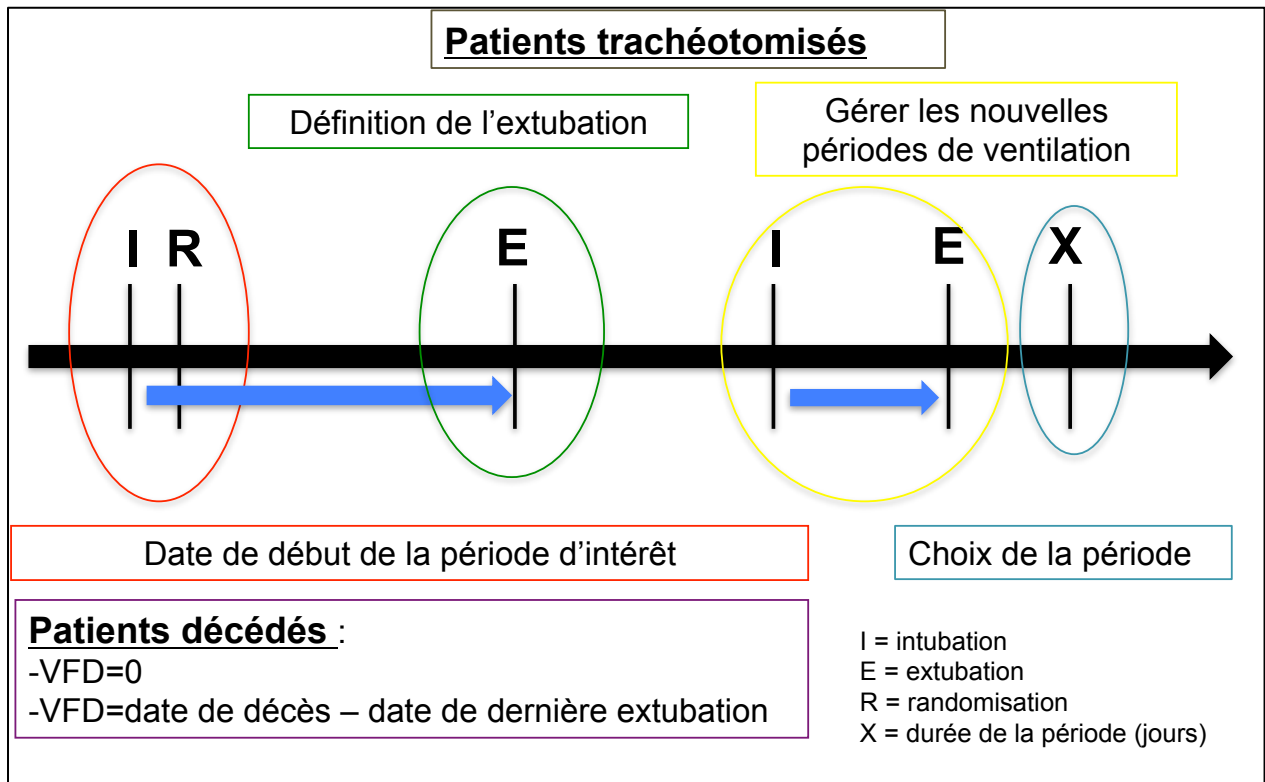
Patients trachéotomisés

Définition de l'extubation

Gérer les nouvelles périodes de ventilation

I R

E

I

E

X

Date de début de la période d'intérêt

Choix de la période

Patients décédés :
-VFD=0
-VFD=date de décès – date de dernière extubation

I = intubation
E = extubation
R = randomisation
X = durée de la période (jours)